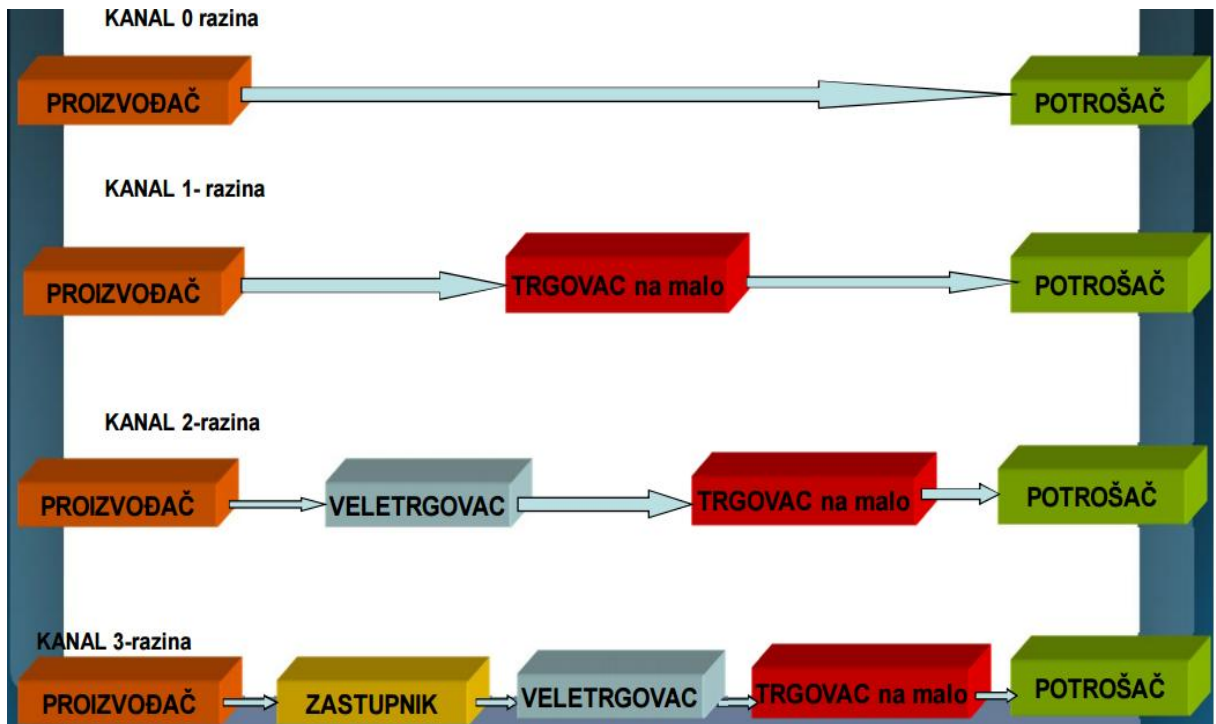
KANAL 0 razina

PROIZVOĐAČ

POTROŠAČ

KANAL 1- razina

PROIZVOĐAČ

TRGOVAC na malo

POTROŠAČ

KANAL 2-razina

PROIZVOĐAČ

VELETRGOVAC

TRGOVAC na malo

POTROŠAČ

KANAL 3-razina

PROIZVOĐAČ

ZASTUPNIK

VELETRGOVAC

TRGOVAC na malo

POTROŠAČ